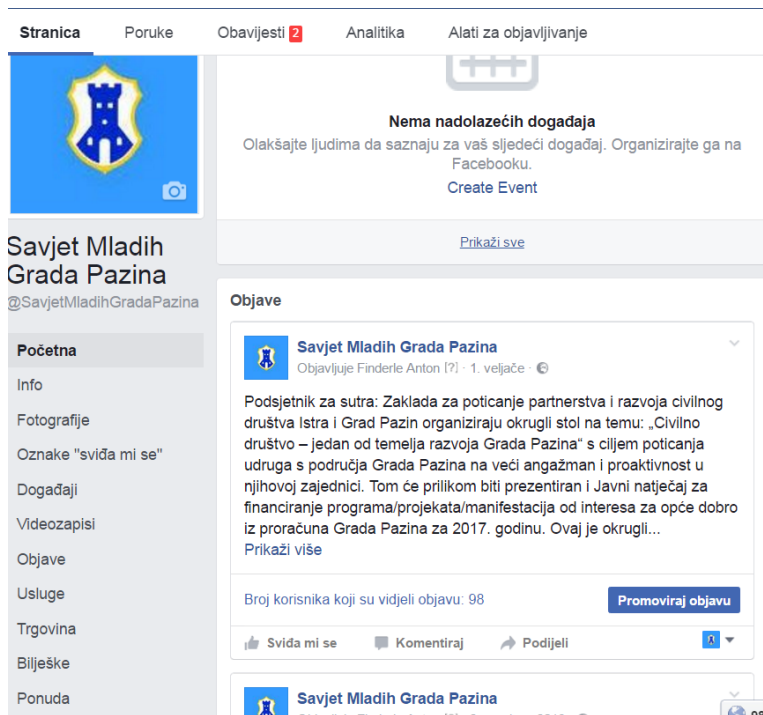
Stranica Poruke Obavijesti 2 Analitika Alati za objavljivanje

Savjet Mladih Grada Pazina
@SavjetMladihGradaPazina

Početna
Info
Fotografije
Oznake "sviđa mi se"
Događaji
Videozapisi
Objave
Usluge
Trgovina
Bilješke
Ponuda

Nema nadolazećih događaja
Olakšajte ljudima da saznaju za vaš sljedeći događaj. Organizirajte ga na Facebooku.
Create Event

Prikaži sve

Objave

Savjet Mladih Grada Pazina
Objavljuje Finderle Anton [?] · 1. veljače ·

Podsjetnik za sutra: Zaklada za poticanje partnerstva i razvoja civilnog društva Istra i Grad Pazin organiziraju okrugli stol na temu: „Civilno društvo – jedan od temelja razvoja Grada Pazina" s ciljem poticanja udruga s područja Grada Pazina na veći angažman i proaktivnost u njihovoj zajednici. Tom će prilikom biti prezentiran i Javni natječaj za financiranje programa/projekata/manifestacija od interesa za opće dobro iz proračuna Grada Pazina za 2017. godinu. Ovaj je okrugli...
Prikaži više

Broj korisnika koji su vidjeli objavu: 98
Promoviraj objavu

Sviđa mi se Komentiraj Podijeli

Savjet Mladih Grada Pazina
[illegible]